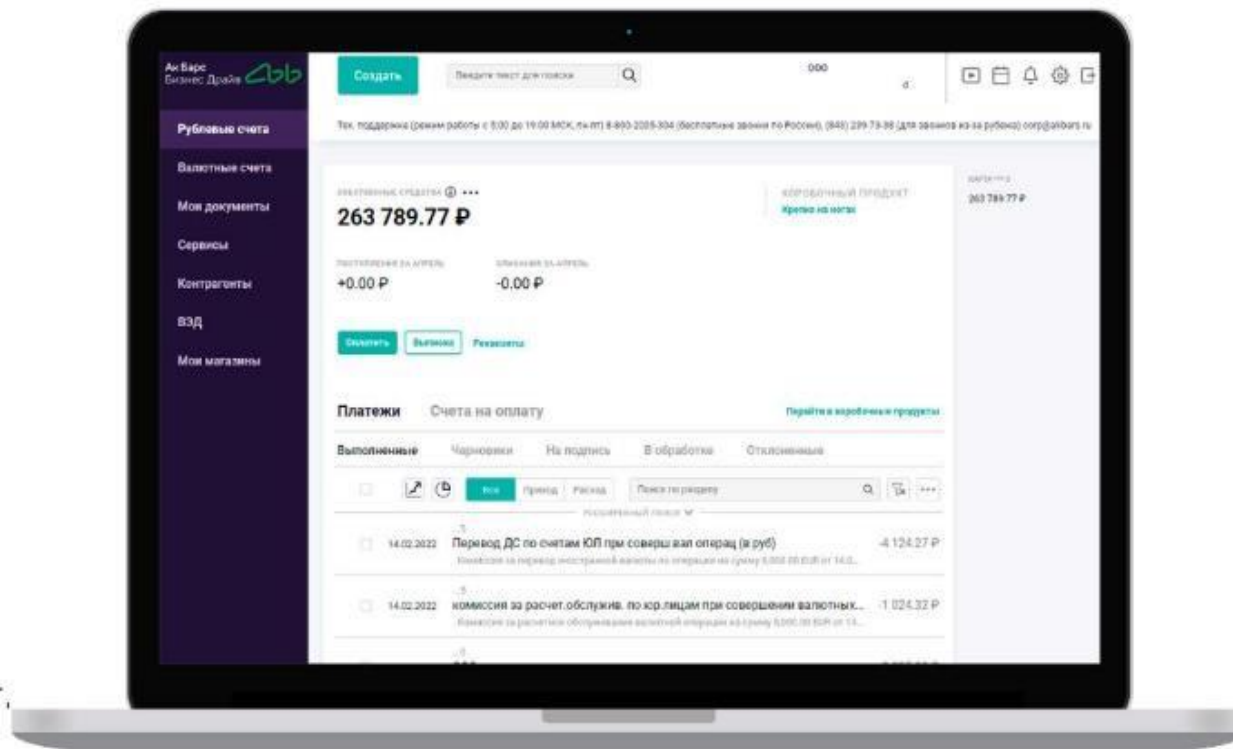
Ак Барс Бизнес Драйв

Создать

Введите текст для поиска

ООО

Рублевые счета

Валютные счета

Мои документы

Сервисы

Контрагенты

ВЭД

Мои магазины

Тех. поддержка (режим работы с 8:00 до 19:00 МСК, пн-пт) 8-800-2005-304 (бесплатные звонки по России), (843) 239-73-88 (для звонков из-за рубежа) corp@akbars.ru

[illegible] ...

263 789.77 ₽

КОРОБОЧНЫЙ ПРОДУКТ

Крепко на ногах

263 789.77 ₽

ПОСТУПЛЕНИЕ ЗА АПРЕЛЬ

+0.00 ₽

СПИСАНИЕ ЗА АПРЕЛЬ

-0.00 ₽

Оплатить

Выписка

Реквизиты

Платежи

Счета на оплату

Перейти в коробочные продукты

Выполненные

Черновики

На подпись

В обработке

Отклоненные

Все

Приход

Расход

Поиск по разделу

Расширенный поиск

14.02.2022

Перевод ДС по счетам ЮЛ при соверш вал операц (в руб)

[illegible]

-4 124.27 ₽

14.02.2022

комиссия за расчет.обслужив. по юр.лицам при совершении валютных...

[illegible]

-1 024.32 ₽